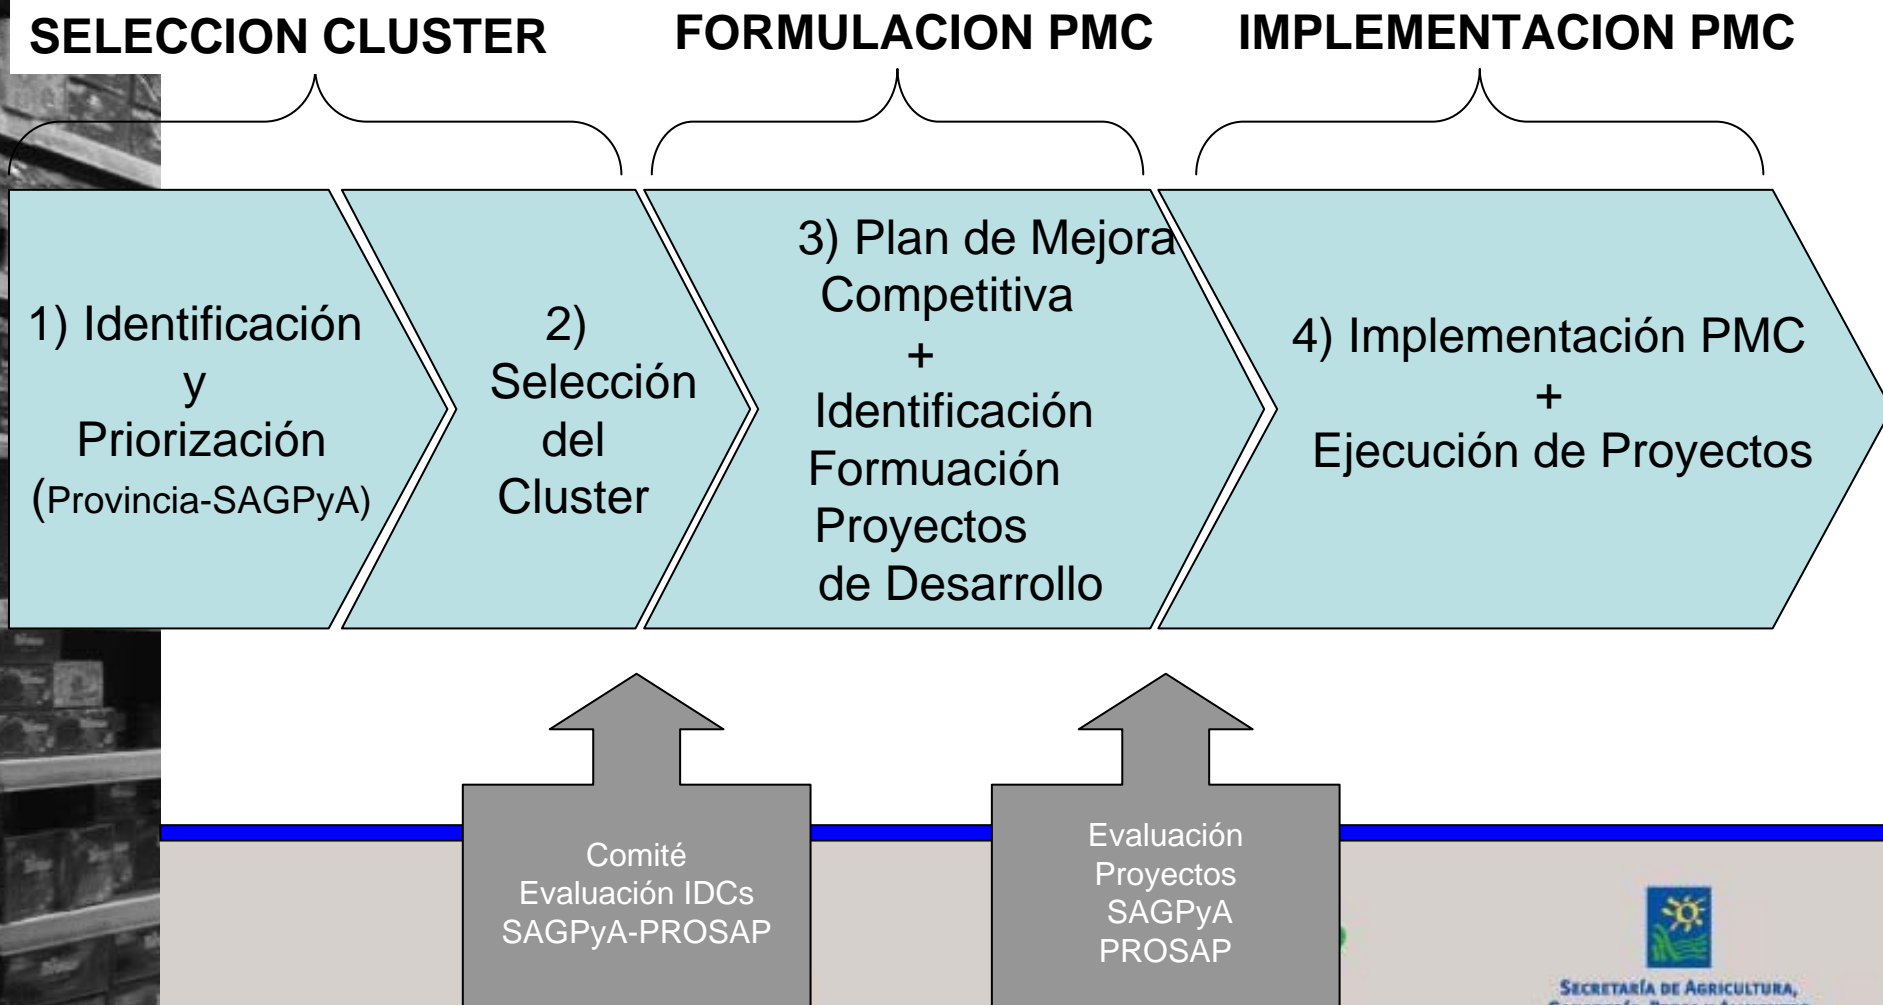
SELECCION CLUSTER

FORMULACION PMC

IMPLEMENTACION PMC

1) Identificación y Priorización (Provincia-SAGPyA)

2) Selección del Cluster

3) Plan de Mejora Competitiva + Identificación Formuación Proyectos de Desarrollo

4) Implementación PMC + Ejecución de Proyectos

Comité Evaluación IDCs SAGPyA-PROSAP

Evaluación Proyectos SAGPyA PROSAP

SECRETARÍA DE AGRICULTURA, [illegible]